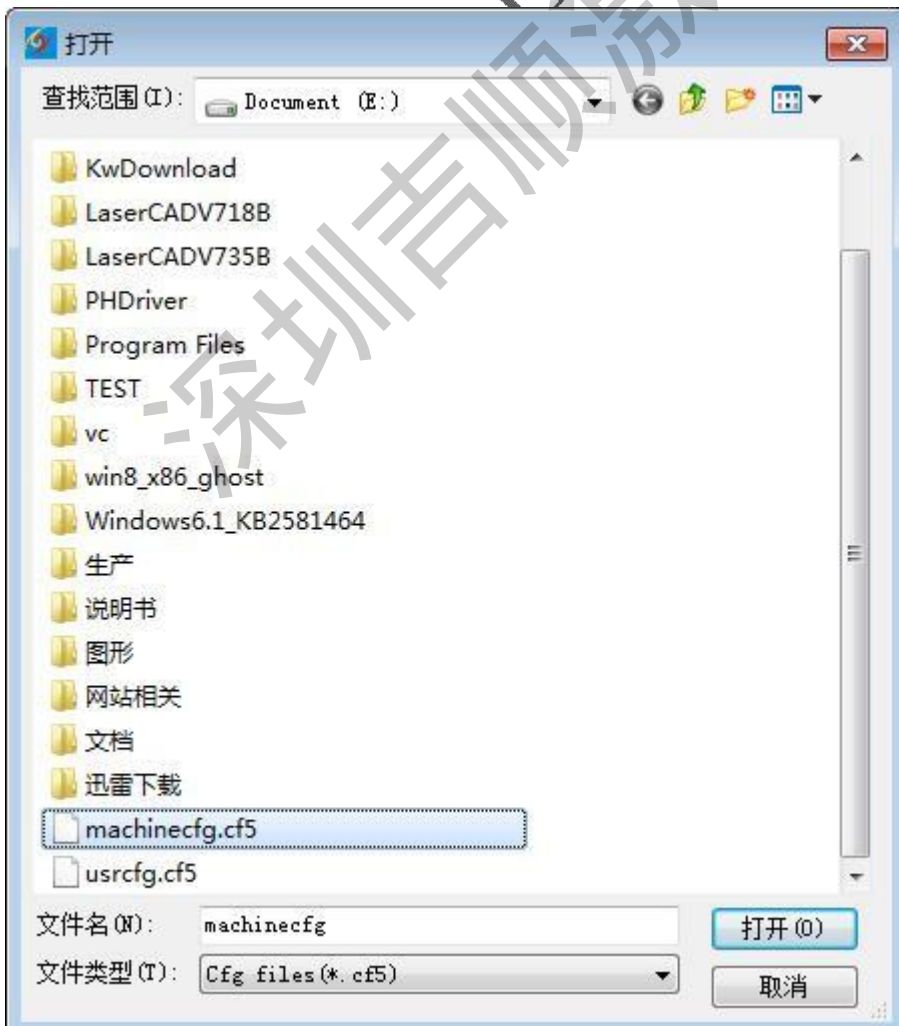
打开

查找范围(I): Document (E:)

KwDownload
LaserCADV718B
LaserCADV735B
PHDriver
Program Files
TEST
vc
win8_x86_ghost
Windows6.1_KB2581464
生产
说明书
图形
网站相关
文档
迅雷下载
machinecfg.cf5
usrcfg.cf5

文件名(N): machinecfg
打开(O)
文件类型(T): Cfg files(*.cf5)
取消

深圳吉顺潮